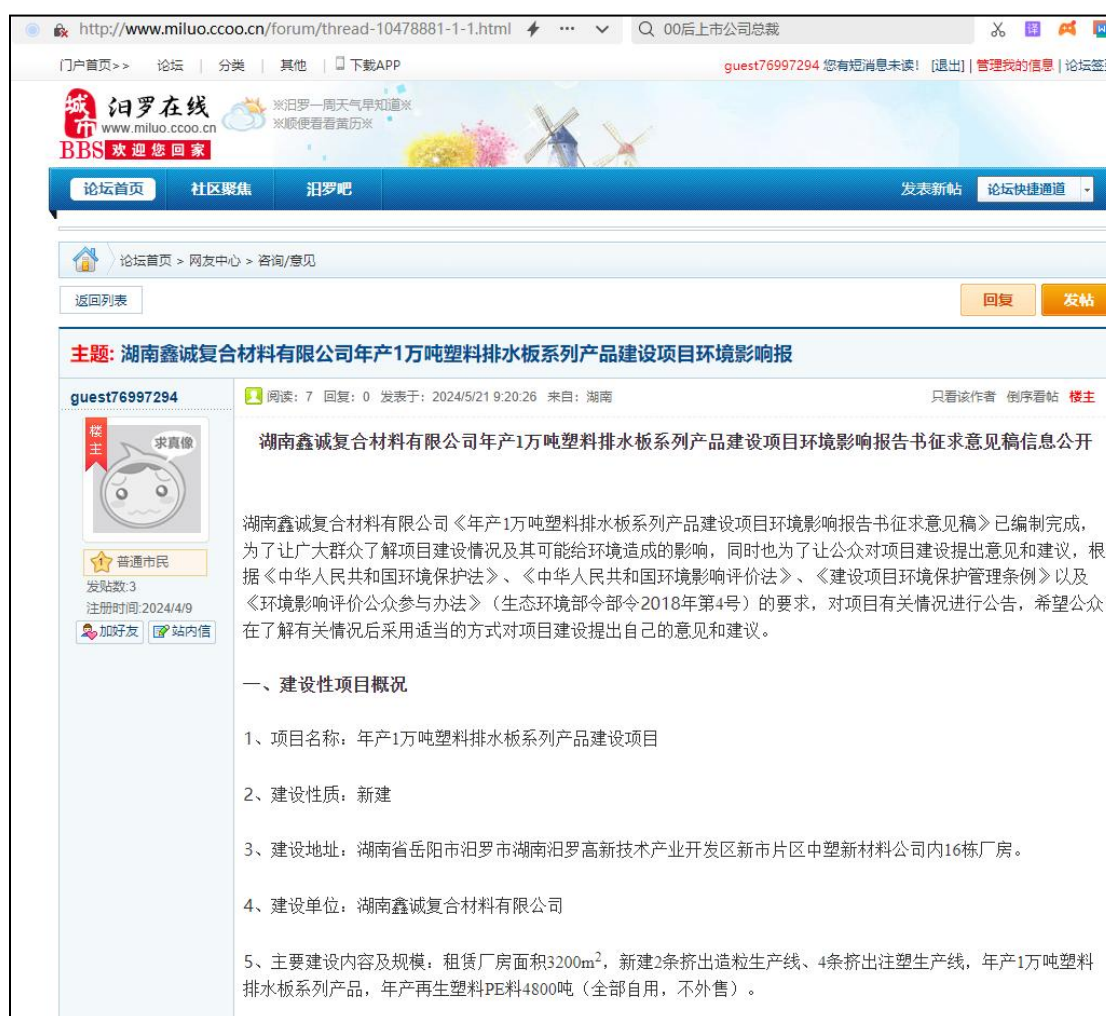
http://www.miluo.ccoo.cn/forum/thread-10478881-1-1.html

00后上市公司总裁

门户首页>>　论坛　|　分类　|　其他　|　下载APP

guest76997294 您有短消息未读!　[退出]　|　管理我的信息　|　论坛签

汨罗在线
www.miluo.ccoo.cn
BBS 欢迎您回家

※汨罗一周天气早知道※
※顺便看看黄历※

论坛首页　社区聚焦　汨罗吧

发表新帖　论坛快捷通道

论坛首页 > 网友中心 > 咨询/意见

返回列表

回复　发帖

主题: 湖南鑫诚复合材料有限公司年产1万吨塑料排水板系列产品建设项目环境影响报

guest76997294

楼主

求真像

普通市民

发贴数:3

注册时间:2024/4/9

加好友　站内信

阅读: 7　回复: 0　发表于: 2024/5/21 9:20:26　来自: 湖南

只看该作者　倒序看帖　楼主

湖南鑫诚复合材料有限公司年产1万吨塑料排水板系列产品建设项目环境影响报告书征求意见稿信息公开

湖南鑫诚复合材料有限公司《年产1万吨塑料排水板系列产品建设项目环境影响报告书征求意见稿》已编制完成，为了让广大群众了解项目建设情况及其可能给环境造成的影响，同时也为了让公众对项目建设提出意见和建议，根据《中华人民共和国环境保护法》、《中华人民共和国环境影响评价法》、《建设项目环境保护管理条例》以及《环境影响评价公众参与办法》（生态环境部令部令2018年第4号）的要求，对项目有关情况进行公告，希望公众在了解有关情况后采用适当的方式对项目建设提出自己的意见和建议。

一、建设性项目概况

1、项目名称：年产1万吨塑料排水板系列产品建设项目

2、建设性质：新建

3、建设地址：湖南省岳阳市汨罗市湖南汨罗高新技术产业开发区新市片区中塑新材料公司内16栋厂房。

4、建设单位：湖南鑫诚复合材料有限公司

5、主要建设内容及规模：租赁厂房面积3200m$^2$，新建2条挤出造粒生产线、4条挤出注塑生产线，年产1万吨塑料排水板系列产品，年产再生塑料PE料4800吨（全部自用，不外售）。